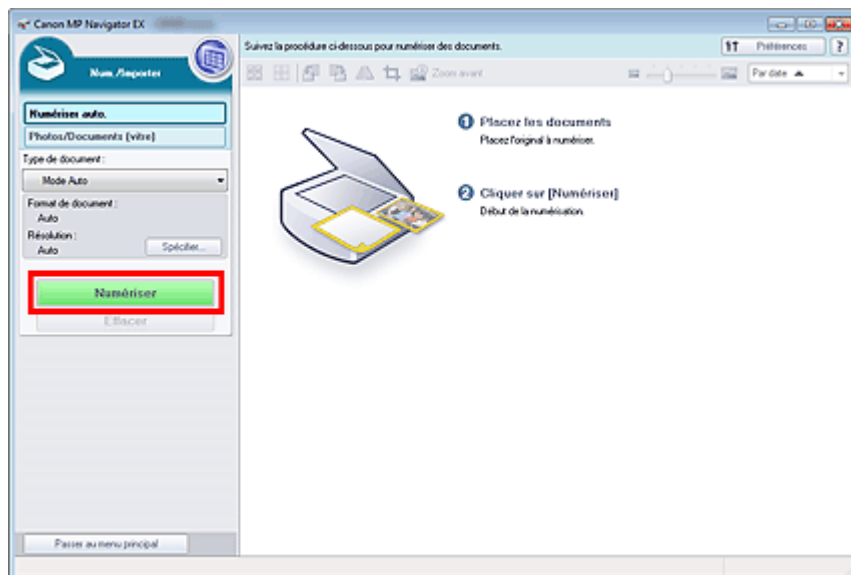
Canon MP Navigator EX

Num./Importer

Suivez la procédure ci-dessous pour numériser des documents.

Préférences

?

Zoom avant

Par date

Numériser auto.

Photos/Documents (vitre)

Type de document :

Mode Auto

Format de document :

Auto

Résolution :

Auto

Spécifier...

Numériser

Effacer

1 Placer les documents

Placez l'original à numériser.

2 Cliquer sur [Numériser]

Début de la numérisation.

Passer au menu principal